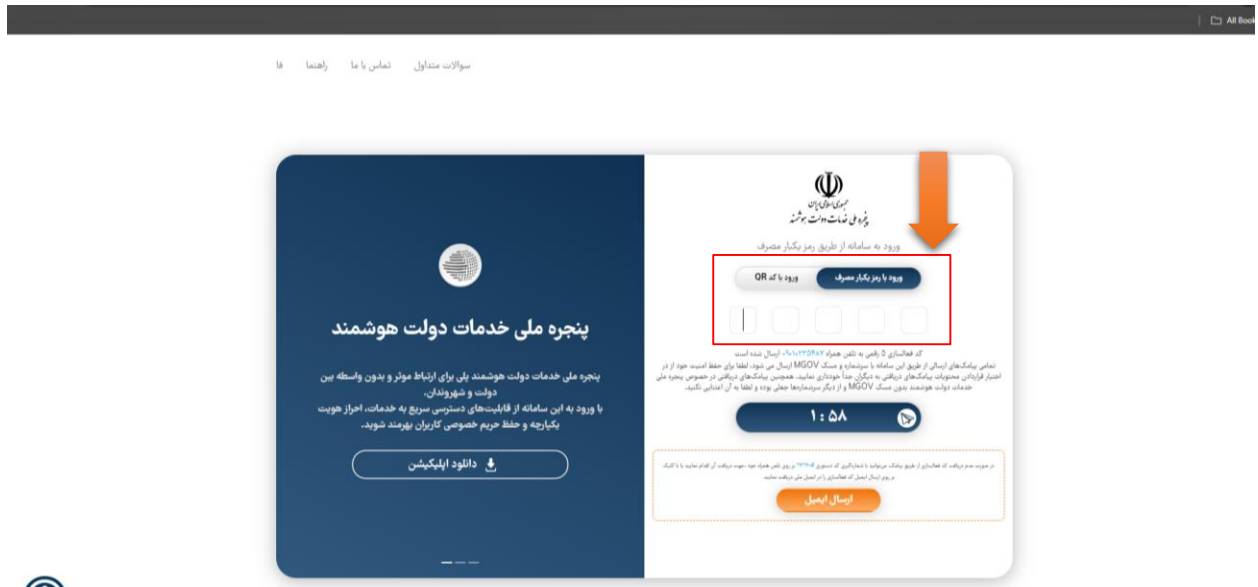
All Book

سوالات متداول تماس با ما راهنما فا

جمهوری اسلامی ایران
پنجره ملی خدمات دولت هوشمند

ورود به سامانه از طریق رمز یکبار مصرف

ورود با رمز یکبار مصرف ورود با کد QR

کد فعالسازی ۵ رقمی به تلفن همراه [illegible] ارسال شده است

تمامی پیامک‌های ارسالی از طریق این سامانه با سرشماره و مسک MGOV ارسال می شود، لطفا برای حفظ امنیت خود از در اختیار قراردادن محتویات پیامک‌های دریافتی به دیگران جداً خودداری نمایید. همچنین پیامک‌های دریافتی در خصوص پنجره ملی خدمات دولت هوشمند بدون مسک MGOV و از دیگر سرشماره‌ها جعلی بوده و لطفا به آن اعتنایی نکنید.

۱:۵۸

در صورت عدم دریافت کد فعالسازی از طریق پیامک می‌توانید با شماره‌گیری کد دستوری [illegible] بر روی تلفن همراه خود، نسبت به دریافت آن اقدام نمایید یا با کلیک بر روی ارسال ایمیل کد فعالسازی را در ایمیل ملی دریافت نمایید.

ارسال ایمیل

پنجره ملی خدمات دولت هوشمند

پنجره ملی خدمات دولت هوشمند پلی برای ارتباط موثر و بدون واسطه بین دولت و شهروندان.
با ورود به این سامانه از قابلیت‌های دسترسی سریع به خدمات، احراز هویت یکپارچه و حفظ حریم خصوصی کاربران بهرمند شوید.

دانلود اپلیکیشن